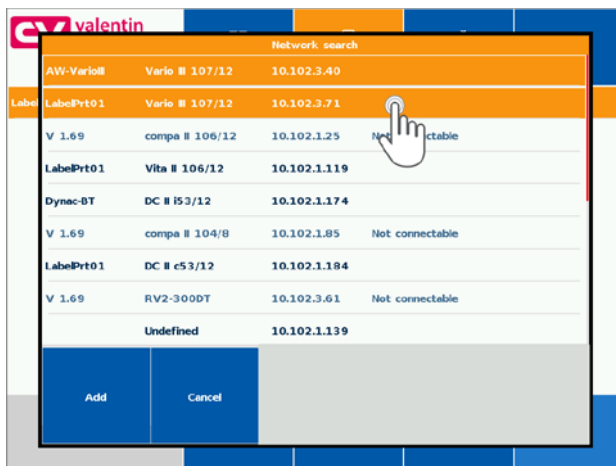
valentin

Label

Network search

| | | | |
|---|---|---|---|
| AW-VarioII | Vario II 107/12 | 10.102.3.40 | |
| LabelPrt01 | Vario II 107/12 | 10.102.3.71 | |
| V 1.69 | compa II 106/12 | 10.102.1.25 | Not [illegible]ctable |
| LabelPrt01 | Vita II 106/12 | 10.102.1.119 | |
| Dynac-BT | DC II i53/12 | 10.102.1.174 | |
| V 1.69 | compa II 104/8 | 10.102.1.85 | Not connectable |
| LabelPrt01 | DC II c53/12 | 10.102.1.184 | |
| V 1.69 | RV2-300DT | 10.102.3.61 | Not connectable |
| | Undefined | 10.102.1.139 | |

Add

Cancel